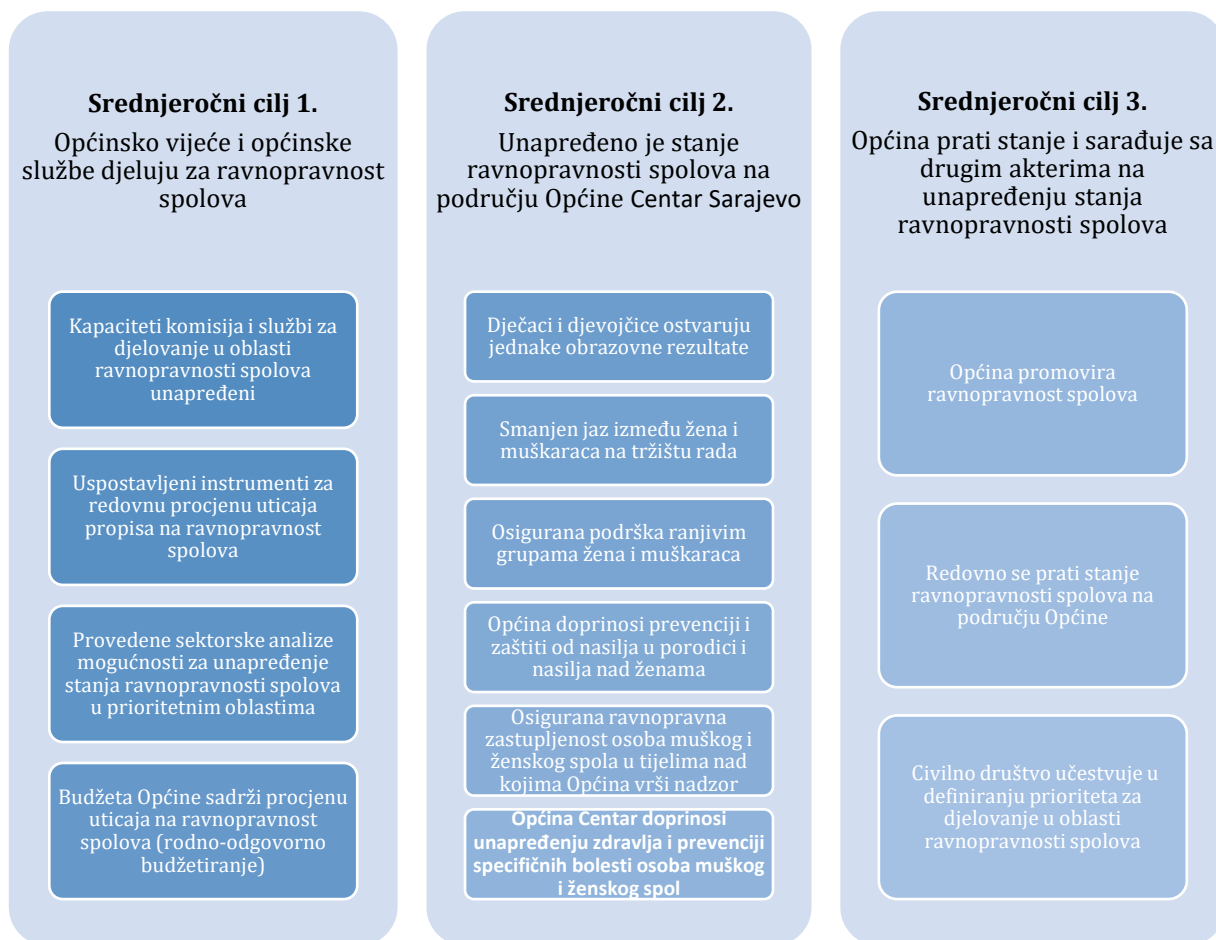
**Srednjeročni cilj 1.**
Općinsko vijeće i općinske službe djeluju za ravnopravnost spolova

Kapaciteti komisija i službi za djelovanje u oblasti ravnopravnosti spolova unapređeni

Uspostavljeni instrumenti za redovnu procjenu uticaja propisa na ravnopravnost spolova

Provedene sektorske analize mogućnosti za unapređenje stanja ravnopravnosti spolova u prioritetnim oblastima

Budžeta Općine sadrži procjenu uticaja na ravnopravnost spolova (rodno-odgovorno budžetiranje)

**Srednjeročni cilj 2.**
Unapređeno je stanje ravnopravnosti spolova na području Općine Centar Sarajevo

Dječaci i djevojčice ostvaruju jednake obrazovne rezultate

Smanjen jaz između žena i muškaraca na tržištu rada

Osigurana podrška ranjivim grupama žena i muškaraca

Općina doprinosi prevenciji i zaštiti od nasilja u porodici i nasilja nad ženama

Osigurana ravnopravna zastupljenost osoba muškog i ženskog spola u tijelima nad kojima Općina vrši nadzor

**Općina Centar doprinosi unapređenju zdravlja i prevenciji specifičnih bolesti osoba muškog i ženskog spol**

**Srednjeročni cilj 3.**
Općina prati stanje i sarađuje sa drugim akterima na unapređenju stanja ravnopravnosti spolova

Općina promovira ravnopravnost spolova

Redovno se prati stanje ravnopravnosti spolova na području Općine

Civilno društvo učestvuje u definiranju prioriteta za djelovanje u oblasti ravnopravnosti spolova